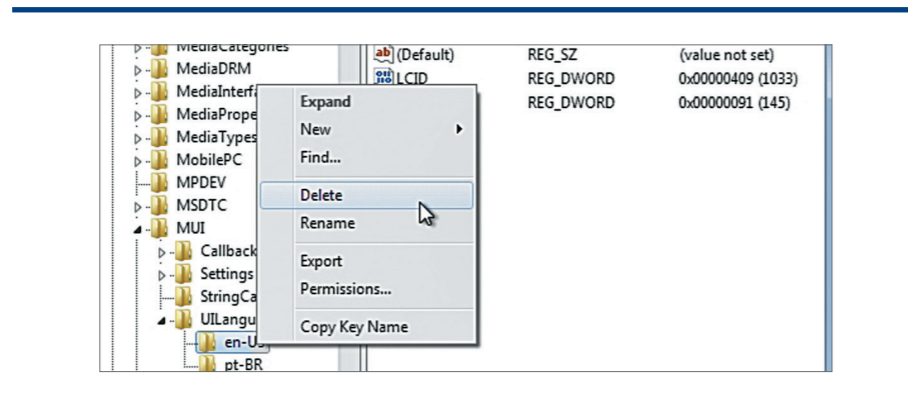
MediaCategories
MediaDRM
MediaInterfa
MediaPrope
MediaTypes
MobilePC
MPDEV
MSDTC
MUI
Callback
Settings
StringCa
UILangu
en-U
pt-BR

Expand
New
Find...
Delete
Rename
Export
Permissions...
Copy Key Name

| | | |
|---|---|---|
| (Default) | REG_SZ | (value not set) |
| LCID | REG_DWORD | 0x00000409 (1033) |
| | REG_DWORD | 0x00000091 (145) |